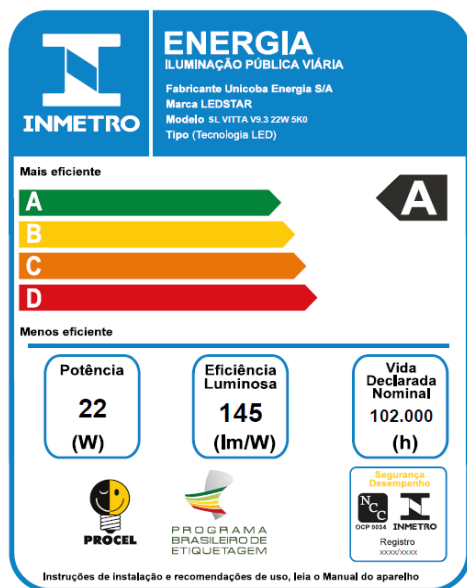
INMETRO

ENERGIA
ILUMINAÇÃO PÚBLICA VIÁRIA

Fabricante Unicoba Energia S/A
Marca LEDSTAR
Modelo SL VITTA V9.3 22W 5K0
Tipo (Tecnologia LED)

Mais eficiente

A
B
C
D

A

Menos eficiente

Potência
22
(W)

Eficiência Luminosa
145
(lm/W)

Vida Declarada Nominal
102.000
(h)

PROCEL

PROGRAMA BRASILEIRO DE ETIQUETAGEM

Segurança Desempenho
NCC
OCP 0034
INMETRO
Registro
xxxx/xxxx

Instruções de instalação e recomendações de uso, leia o Manual do aparelho